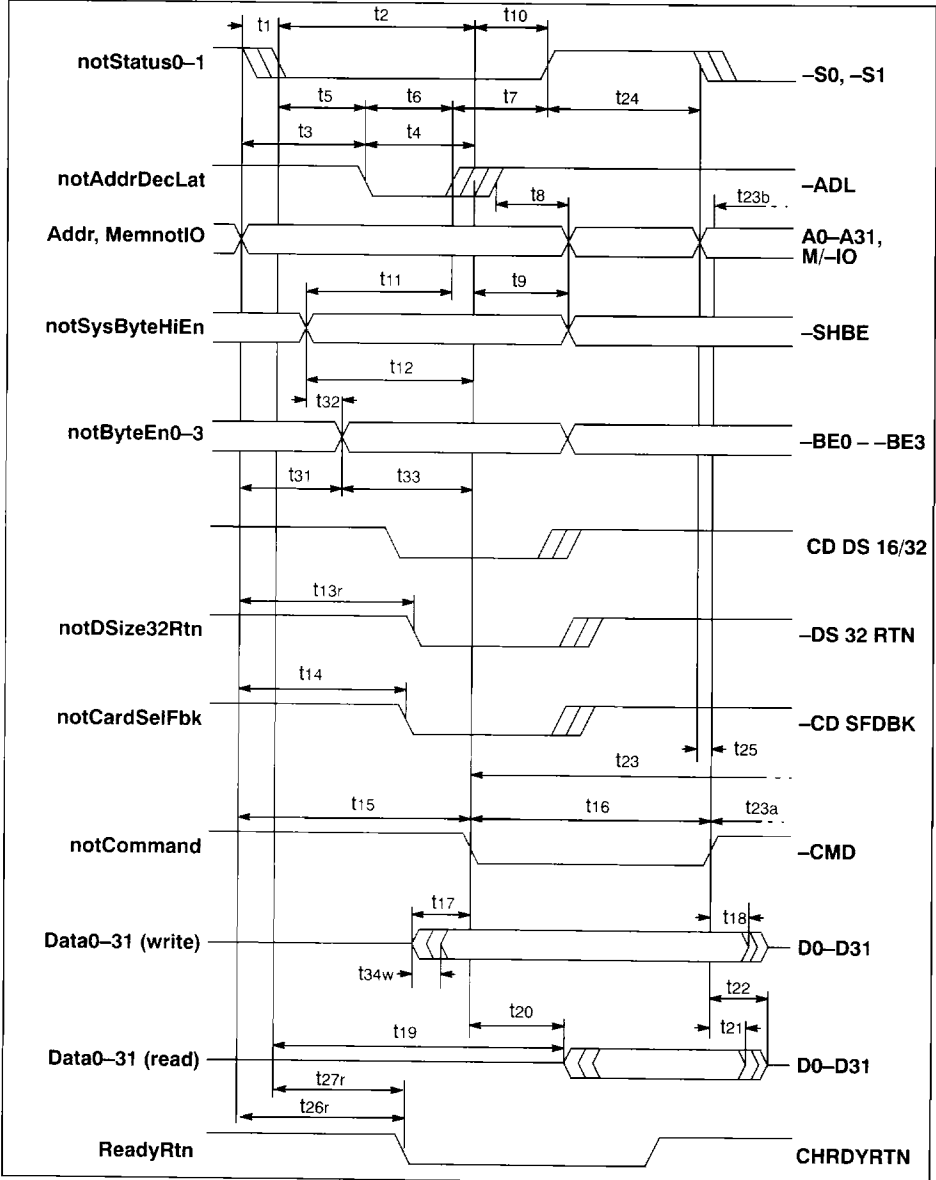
t1 t2 t10

notStatus0–1 –S0, –S1

t5 t6 t7 t24

t3 t4

notAddrDecLat –ADL

t8 t23b

Addr, MemnotIO A0–A31, M/–IO

t11 t9

notSysByteHiEn –SHBE

t12

t32

notByteEn0–3 –BE0 – –BE3

t31 t33

CD DS 16/32

t13r

notDSize32Rtn –DS 32 RTN

t14

notCardSelFbk –CD SFDBK

t25

t23

t15 t16 t23a

notCommand –CMD

t17 t18

Data0–31 (write) D0–D31

t34w

t22

t20

t19 t21

Data0–31 (read) D0–D31

t27r

t26r

ReadyRtn CHRDYRTN